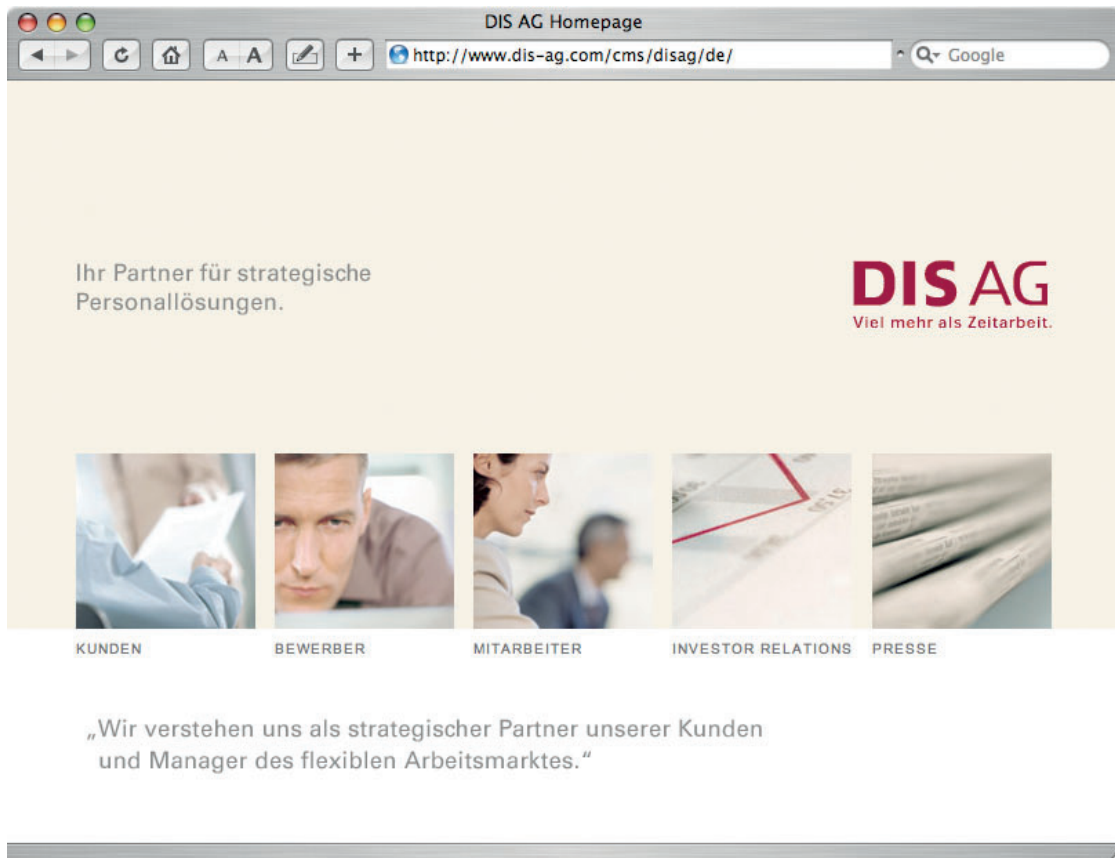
DIS AG Homepage

A A

http://www.dis-ag.com/cms/disag/de/

Google

Ihr Partner für strategische Personallösungen.

DIS AG
Viel mehr als Zeitarbeit.

KUNDEN

BEWERBER

MITARBEITER

INVESTOR RELATIONS

PRESSE

„Wir verstehen uns als strategischer Partner unserer Kunden und Manager des flexiblen Arbeitsmarktes.“